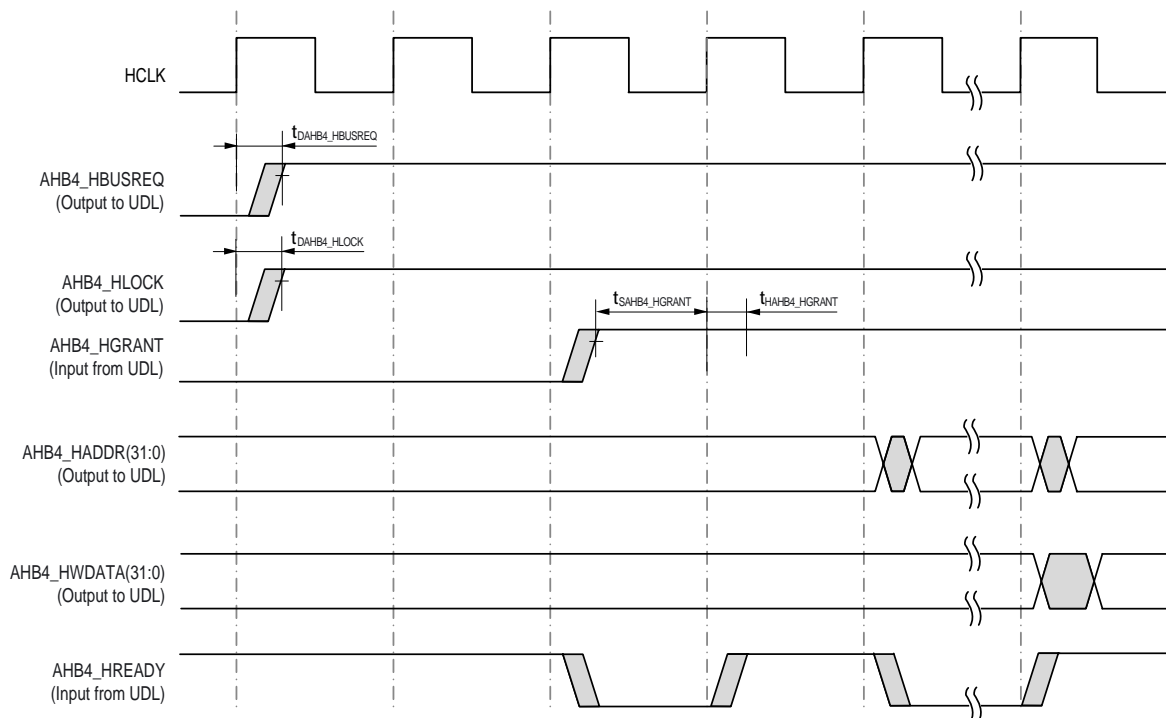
HCLK

$t_{DAHB4\_HBUSREQ}$

AHB4_HBUSREQ
(Output to UDL)

$t_{DAHB4\_HLOCK}$

AHB4_HLOCK
(Output to UDL)

$t_{SAHB4\_HGRANT}$

$t_{HAHB4\_HGRANT}$

AHB4_HGRANT
(Input from UDL)

AHB4_HADDR(31:0)
(Output to UDL)

AHB4_HWDATA(31:0)
(Output to UDL)

AHB4_HREADY
(Input from UDL)